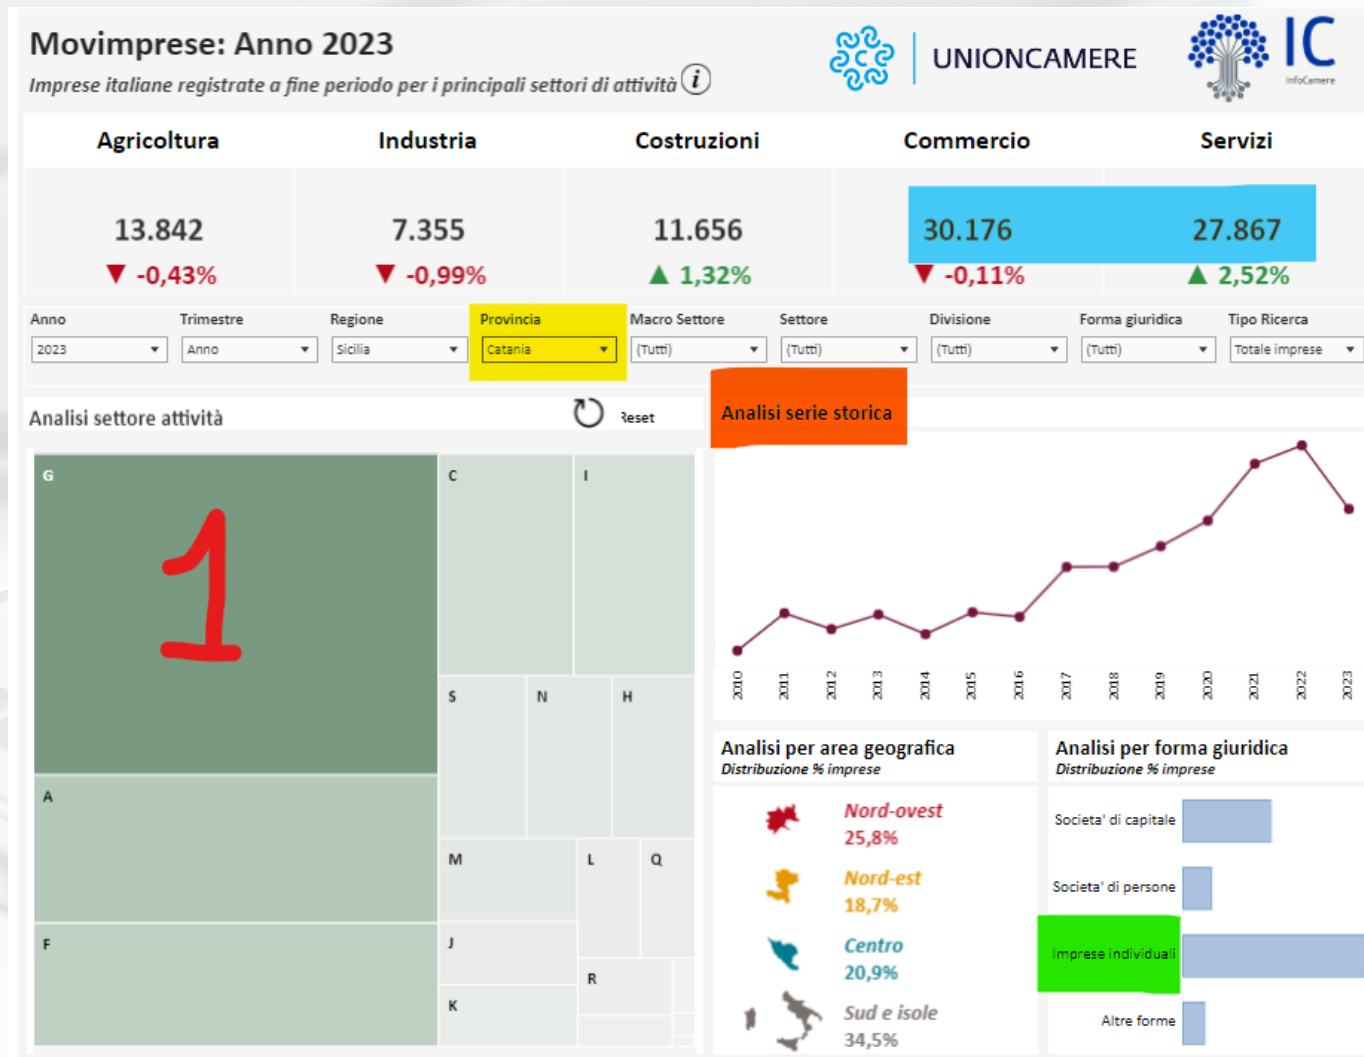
Movimprese: Anno 2023

Imprese italiane registrate a fine periodo per i principali settori di attività

UNIONCAMERE

IC InfoCamere

| Agricoltura | Industria | Costruzioni | Commercio | Servizi |
|---|---|---|---|---|
| 13.842 | 7.355 | 11.656 | 30.176 | 27.867 |
| -0,43% | -0,99% | 1,32% | -0,11% | 2,52% |

Anno 2023
Trimestre Anno
Regione Sicilia
Provincia Catania
Macro Settore (Tutti)
Settore (Tutti)
Divisione (Tutti)
Forma giuridica (Tutti)
Tipo Ricerca Totale imprese

Analisi settore attività

Reset

G

1

C

I

S

N

H

A

M

L

Q

F

J

R

K

Analisi serie storica

2010 2011 2012 2013 2014 2015 2016 2017 2018 2019 2020 2021 2022 2023

Analisi per area geografica
Distribuzione % imprese

Nord-ovest 25,8%
Nord-est 18,7%
Centro 20,9%
Sud e isole 34,5%

Analisi per forma giuridica
Distribuzione % imprese

Societa' di capitale
Societa' di persone
Imprese individuali
Altre forme